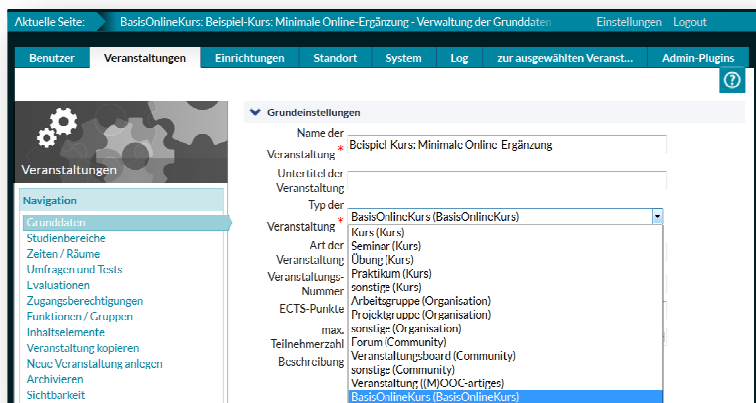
Aktuelle Seite: BasisOnlineKurs: Beispiel-Kurs: Minimale Online-Ergänzung - Verwaltung der Grunddaten Einstellungen Logout

Benutzer Veranstaltungen Einrichtungen Standort System Log zur ausgewählten Veranst... Admin-Plugins

?

Veranstaltungen

Navigation
Grunddaten
Studienbereiche
Zeiten / Räume
Umfragen und Tests
Evaluationen
Zugangsberechtigungen
Funktionen / Gruppen
Inhaltselemente
Veranstaltung kopieren
Neue Veranstaltung anlegen
Archivieren
Sichtbarkeit

Grundeinstellungen

Name der Veranstaltung * Beispiel-Kurs: Minimale Online-Ergänzung

Untertitel der Veranstaltung

Typ der Veranstaltung * BasisOnlineKurs (BasisOnlineKurs)

Art der Veranstaltung

Veranstaltungs-Nummer

ECTS-Punkte

max. Teilnehmerzahl

Beschreibung

Kurs (Kurs)
Seminar (Kurs)
Übung (Kurs)
Praktikum (Kurs)
sonstige (Kurs)
Arbeitsgruppe (Organisation)
Projektgruppe (Organisation)
sonstige (Organisation)
Forum (Community)
Veranstaltungsboard (Community)
sonstige (Community)
Veranstaltung ((M)OOC-artiges)
BasisOnlineKurs (BasisOnlineKurs)